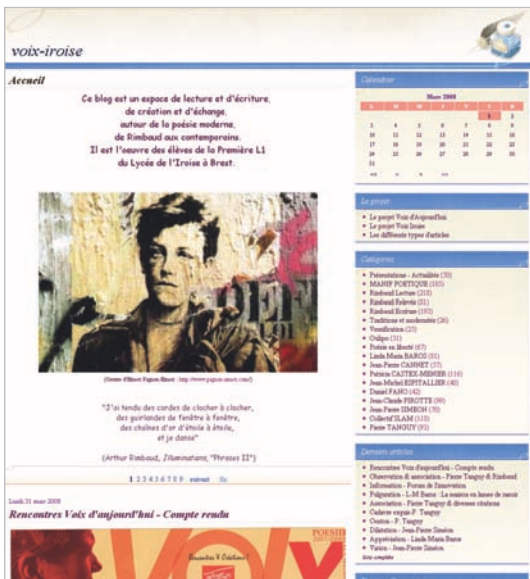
voix-iroise

Accueil

Ce blog est un espace de lecture et d'écriture, de création et d'échange, autour de la poésie moderne, de Rimbaud aux contemporains. Il est l'oeuvre des élèves de la Première L1 du Lycée de l'Iroise à Brest.

(Oeuvre d'Ernest Pignon-Ernest : http://www.pignon-ernest.com)

"J'ai tendu des cordes de clocher à clocher, des guirlandes de fenêtre à fenêtre, des chaînes d'or d'étoile à étoile, et je danse"

(Arthur Rimbaud, Illuminations, "Phrases II")

1 2 3 4 5 6 7 8 9 suivant fin

Lundi 31 mars 2008

Rencontres Voix d'aujourd'hui - Compte rendu

Calendrier

Mars 2008

| L | M | M | J | V | S | D |
|---|---|---|---|---|---|---|
| | | | | | 1 | 2 |
| 3 | 4 | 5 | 6 | 7 | 8 | 9 |
| 10 | 11 | 12 | 13 | 14 | 15 | 16 |
| 17 | 18 | 19 | 20 | 21 | 22 | 23 |
| 24 | 25 | 26 | 27 | 28 | 29 | 30 |
| 31 | | | | | | |

<< < > >>

Le projet
- Le projet Voix d'Aujourd'hui
- Le projet Voix Iroise
- Les différents types d'articles

Catégories
- Présentations - Actualités (30)
- MANIF POETIQUE (183)
- Rimbaud Lecture (215)
- Rimbaud Relevés (31)
- Rimbaud Écriture (193)
- Traditions et modernités (26)
- Versification (25)
- Oulipo (31)
- Poésie en liberté (67)
- Linda Maria BAROS (31)
- Jean-Pierre CANNET (35)
- Patricia CASTEX-MENIER (116)
- Jean-Michel ESPITALLIER (40)
- Daniel FANO (42)
- Jean-Claude PINSON (99)
- Jean-Pierre SIMEON (76)
- Collectif ILAM (115)
- Pierre TANGUY (95)

Derniers articles
- Rencontres Voix d'aujourd'hui - Compte rendu
- Observation & association - Pierre Tanguy & Rimbaud
- Information - Forum de l'innovation
- Fulguration - L-M Baros : La maison en lames de rasoir
- Association - Pierre Tanguy & diverses citations
- Cadavre exquis-P. Tanguy
- Centon - P. Tanguy
- Dilatation - Jean-Pierre Siméon
- Appréciation - Linda Maria Baros
- Vision - Jean-Pierre Siméon
Liste complète